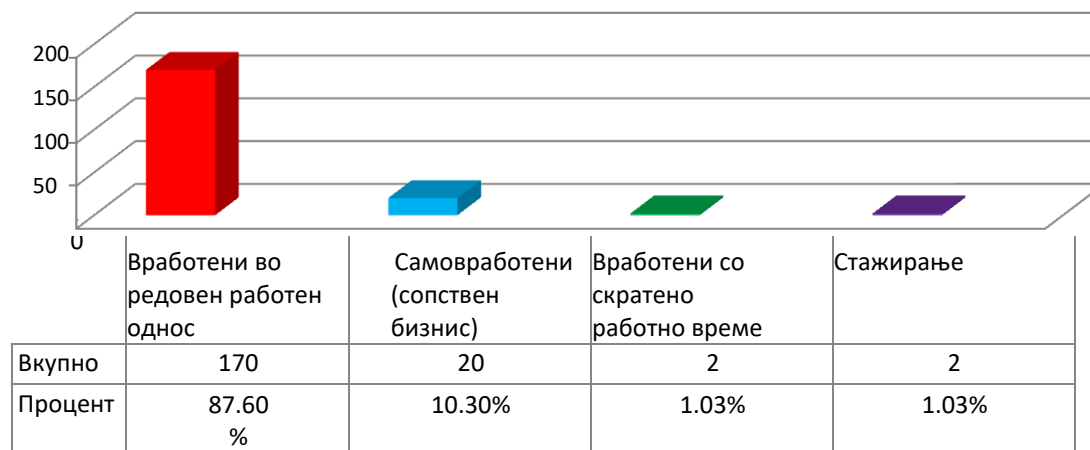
200
150
100
50
0

| | Вработени во редовен работен однос | Самовработени (сопствен бизнис) | Вработени со скратено работно време | Стажирање |
|---|---|---|---|---|
| Вкупно | 170 | 20 | 2 | 2 |
| Процент | 87.60 % | 10.30% | 1.03% | 1.03% |